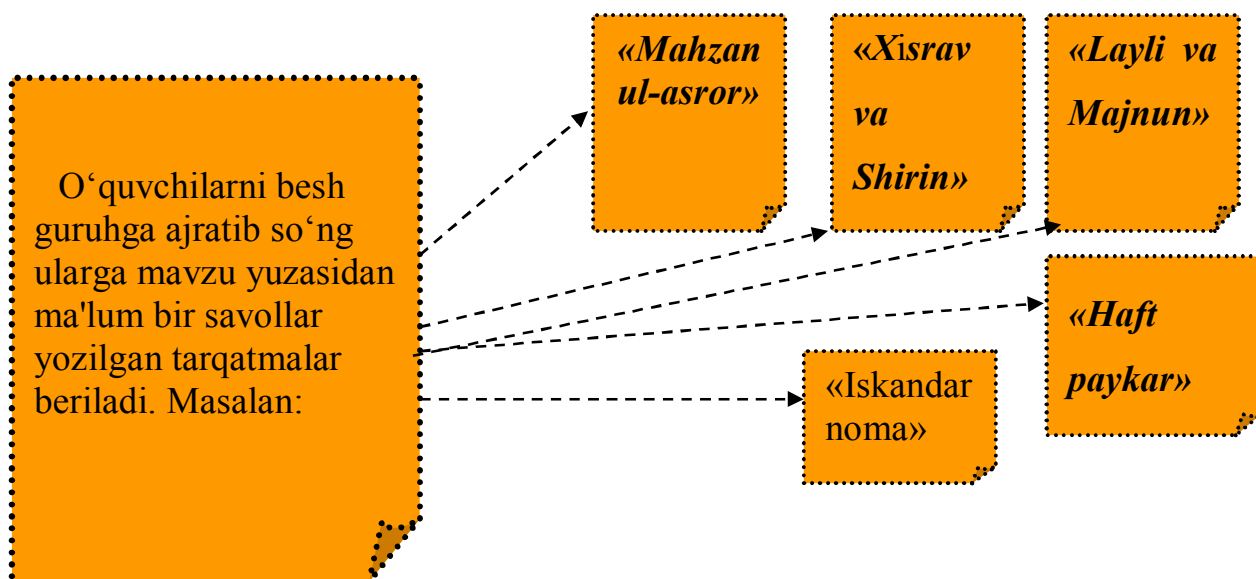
O‘quvchilarni besh guruhga ajratib so‘ng ularga mavzu yuzasidan ma'lum bir savollar yozilgan tarqatmalar beriladi. Masalan:

«Mahzan ul-asror»

«Xisrav va Shirin»

«Layli va Majnun»

«Haft paykar»

«Iskandar noma»